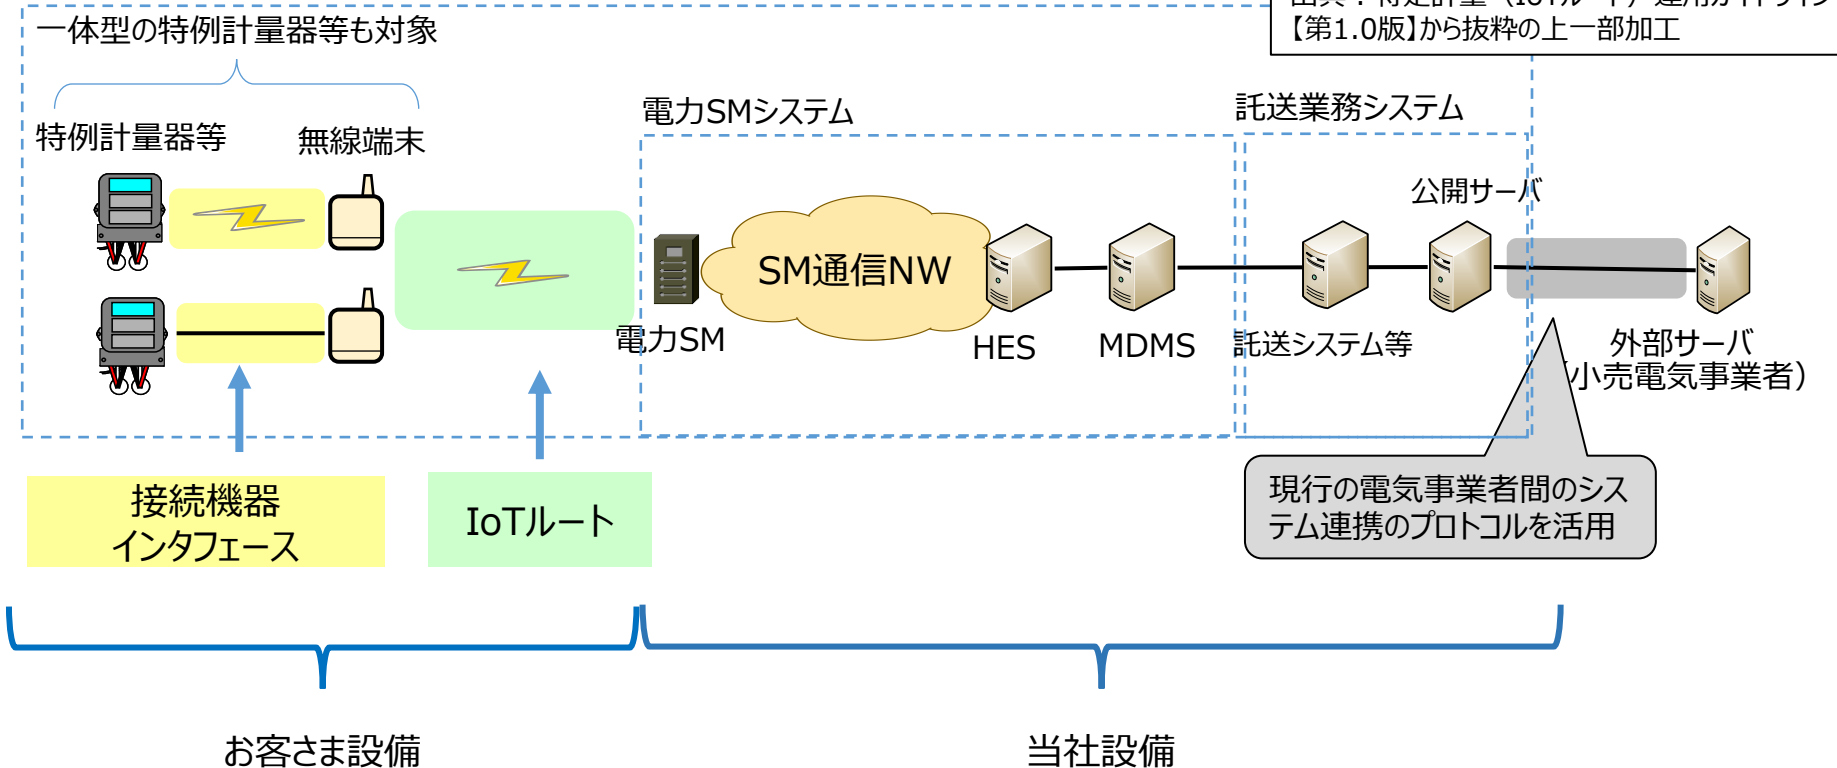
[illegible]
【第1.0版】から抜粋の上一部加工

一体型の特例計量器等も対象

特例計量器等
無線端末

電力SMシステム
託送業務システム

公開サーバ

SM通信NW

電力SM
HES
MDMS
託送システム等
外部サーバ
（小売電気事業者）

接続機器
インタフェース

IoTルート

現行の電気事業者間のシステム連携のプロトコルを活用

お客さま設備
当社設備